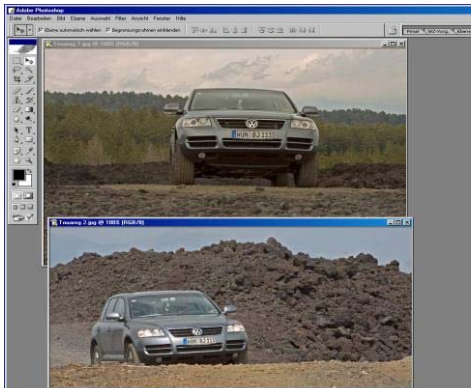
Adobe Photoshop

Datei Bearbeiten Bild Ebene Auswahl Filter Ansicht Fenster Hilfe

Ebene automatisch wählen Begrenzungsrahmen einblenden

Pinsel Werkzeug Ebene

Touareg 1.jpg @ 100% (RGB/8)

WUN-BJ 111

Touareg 2.jpg @ 100% (RGB/8)

WUN-BJ 111